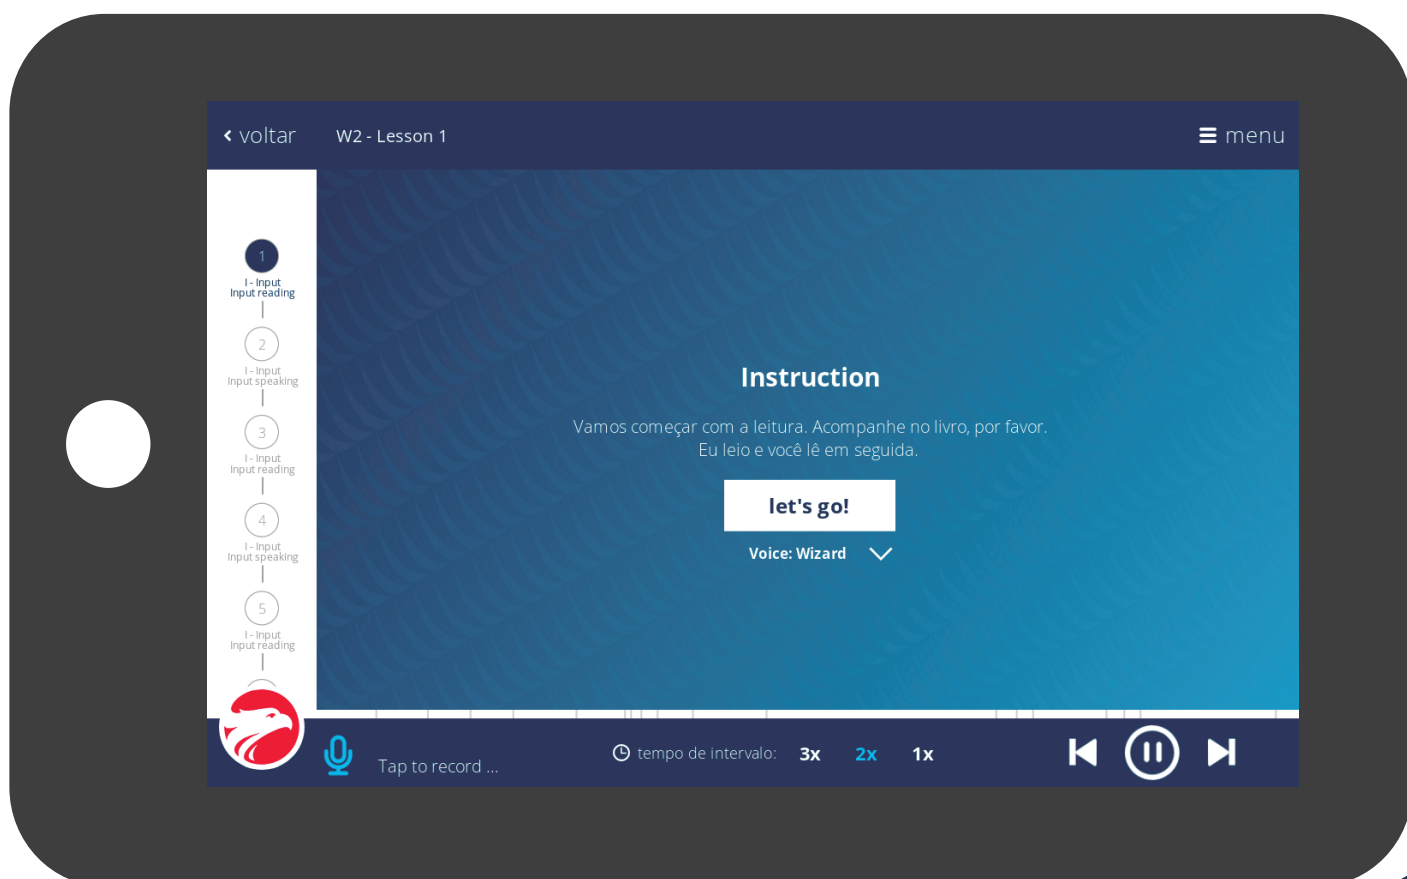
voltar W2 - Lesson 1 menu

1
I - Input
Input reading

2
I - Input
Input speaking

3
I - Input
Input reading

4
I - Input
Input speaking

5
I - Input
Input reading

Instruction

Vamos começar com a leitura. Acompanhe no livro, por favor.
Eu leio e você lê em seguida.

let's go!

Voice: Wizard

Tap to record ...

tempo de intervalo: 3x 2x 1x